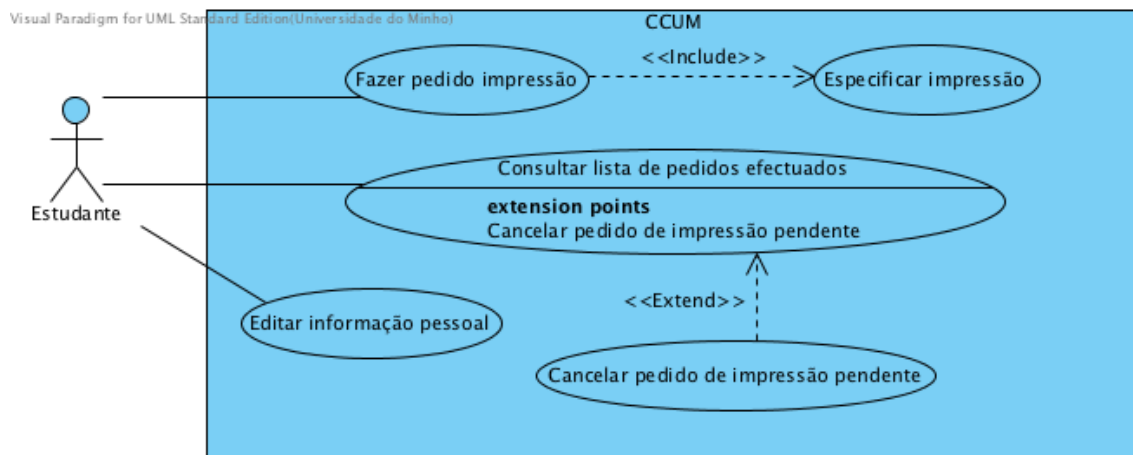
Visual Paradigm for UML Standard Edition(Universidade do Minho)

CCUM

Estudante

Fazer pedido impressão

<<Include>>

Especificar impressão

Consultar lista de pedidos efectuados

**extension points**
Cancelar pedido de impressão pendente

<<Extend>>

Editar informação pessoal

Cancelar pedido de impressão pendente